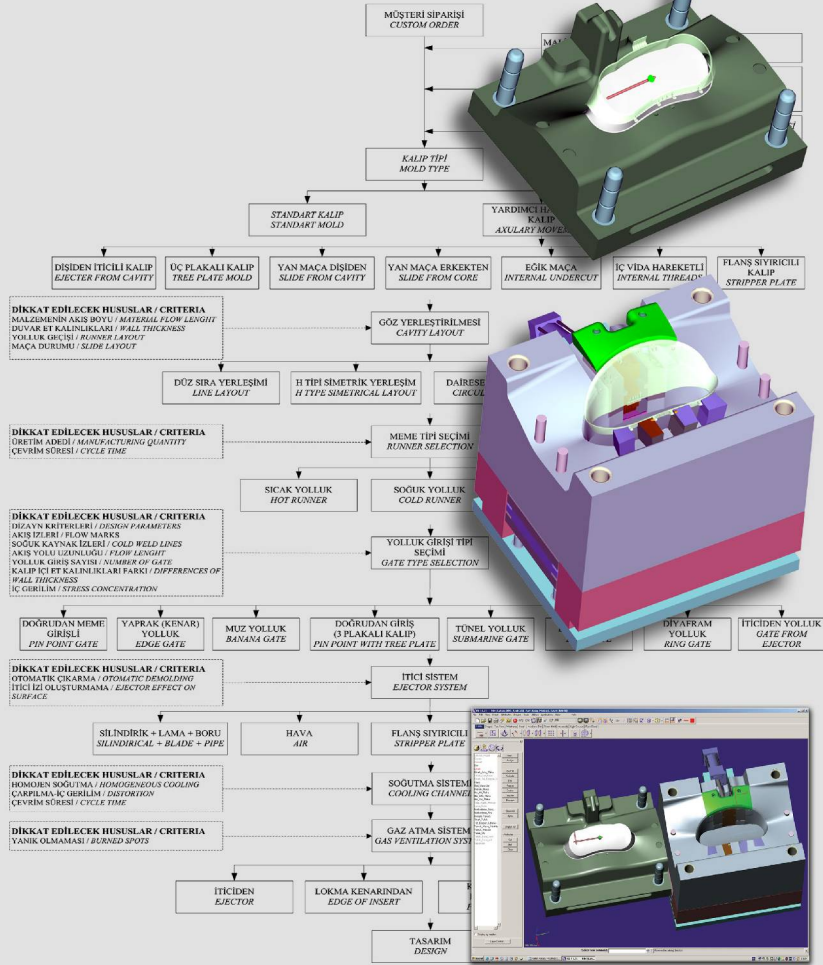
MÜŞTERİ SİPARİŞİ
CUSTOM ORDER

MA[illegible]

KALIP TİPİ
MOLD TYPE

STANDART KALIP
STANDART MOLD

YARDIMCI H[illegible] KALIP
AXULARY MOVE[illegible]

DİŞİDEN İTİCİLİ KALIP
EJECTER FROM CAVITY

ÜÇ PLAKALI KALIP
TREE PLATE MOLD

YAN MAÇA DİŞİDEN
SLIDE FROM CAVITY

YAN MAÇA ERKEKTEN
SLIDE FROM CORE

EĞİK MAÇA
INTERNAL UNDERCUT

İÇ VİDA HAREKETLİ
INTERNAL THREADS

FLANŞ SIYIRICILI KALIP
STRIPPER PLATE

DİKKAT EDİLECEK HUSUSLAR / CRITERIA
MALZEMENİN AKIŞ BOYU / MATERIAL FLOW LENGHT
DUVAR ET KALINLIKLARI / WALL THICKNESS
YOLLUK GEÇİŞİ / RUNNER LAYOUT
MAÇA DURUMU / SLIDE LAYOUT

GÖZ YERLEŞTİRİLMESİ
CAVITY LAYOUT

DÜZ SIRA YERLEŞİMİ
LINE LAYOUT

H TİPİ SİMETRİK YERLEŞİM
H TYPE SIMETRICAL LAYOUT

DAİRESE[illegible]
CIRCUL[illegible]

DİKKAT EDİLECEK HUSUSLAR / CRITERIA
ÜRETİM ADEDİ / MANUFACTURING QUANTITY
ÇEVRİM SÜRESİ / CYCLE TIME

MEME TİPİ SEÇİMİ
RUNNER SELECTION

SICAK YOLLUK
HOT RUNNER

SOĞUK YOLLUK
COLD RUNNER

DİKKAT EDİLECEK HUSUSLAR / CRITERIA
DİZAYN KRİTERLERİ / DESIGN PARAMETERS
AKIŞ İZLERİ / FLOW MARKS
SOĞUK KAYNAK İZLERİ / COLD WELD LINES
AKIŞ YOLU UZUNLUĞU / FLOW LENGHT
YOLLUK GİRİŞ SAYISI / NUMBER OF GATE
KALIP İÇİ ET KALINLIKLARI FARKI / DIFFERENCES OF WALL THICKNESS
İÇ GERİLİM / STRESS CONCENTRATION

YOLLUK GİRİŞİ TİPİ SEÇİMİ
GATE TYPE SELECTION

DOĞRUDAN MEME GİRİŞLİ
PIN POINT GATE

YAPRAK (KENAR) YOLLUK
EDGE GATE

MUZ YOLLUK
BANANA GATE

DOĞRUDAN GİRİŞ (3 PLAKALI KALIP)
PIN POINT WITH TREE PLATE

TÜNEL YOLLUK
SUBMARINE GATE

DİYAFRAM YOLLUK
RING GATE

İTİCİDEN YOLLUK
GATE FROM EJECTOR

DİKKAT EDİLECEK HUSUSLAR / CRITERIA
OTOMATİK ÇIKARMA / OTOMATIC DEMOLDING
İTİCİ İZİ OLUŞTURMAMA / EJECTOR EFFECT ON SURFACE

İTİCİ SİSTEM
EJECTOR SYSTEM

SİLİNDİRİK + LAMA + BORU
SILINDIRICAL + BLADE + PIPE

HAVA
AIR

FLANŞ SIYIRICI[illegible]
STRIPPER PLATE

DİKKAT EDİLECEK HUSUSLAR / CRITERIA
HOMOJEN SOĞUTMA / HOMOGENEOUS COOLING
ÇARPILMA-İÇ GERİLİM / DISTORTION
ÇEVRİM SÜRESİ / CYCLE TIME

SOĞUTMA SİSTEM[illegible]
COOLING CHANNEL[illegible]

DİKKAT EDİLECEK HUSUSLAR / CRITERIA
YANIK OLMAMASI / BURNED SPOTS

GAZ ATMA SİSTEM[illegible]
GAS VENTILATION SYST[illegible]

İTİCİDEN
EJECTOR

LOKMA KENARINDAN
EDGE OF INSERT

K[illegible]

TASARIM
DESIGN